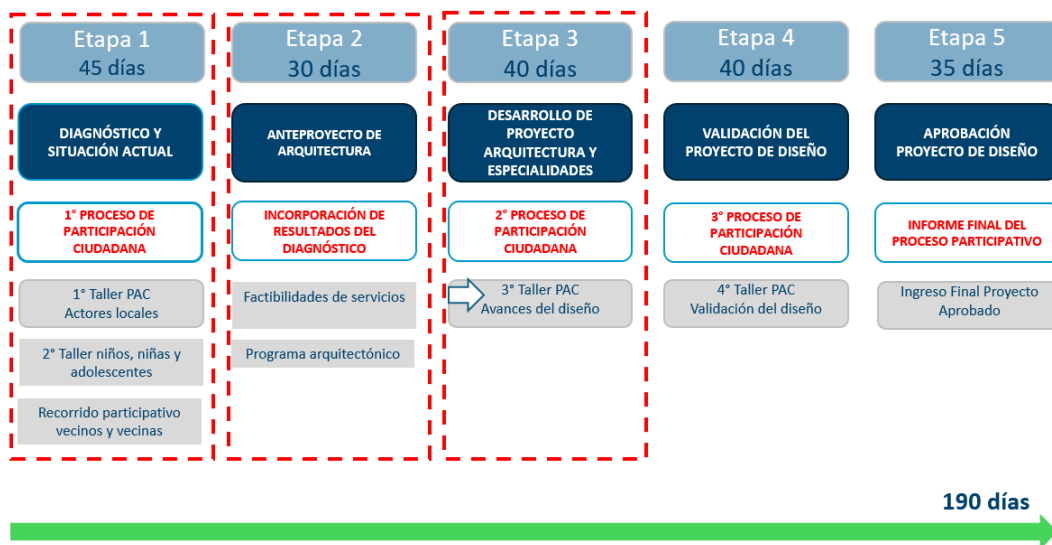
Etapa 1
45 días

DIAGNÓSTICO Y SITUACIÓN ACTUAL

1° PROCESO DE PARTICIPACIÓN CIUDADANA

1° Taller PAC
Actores locales

2° Taller niños, niñas y adolescentes

Recorrido participativo vecinos y vecinas

Etapa 2
30 días

ANTEPROYECTO DE ARQUITECTURA

INCORPORACIÓN DE RESULTADOS DEL DIAGNÓSTICO

Factibilidades de servicios

Programa arquitectónico

Etapa 3
40 días

DESARROLLO DE PROYECTO ARQUITECTURA Y ESPECIALIDADES

2° PROCESO DE PARTICIPACIÓN CIUDADANA

3° Taller PAC
Avances del diseño

Etapa 4
40 días

VALIDACIÓN DEL PROYECTO DE DISEÑO

3° PROCESO DE PARTICIPACIÓN CIUDADANA

4° Taller PAC
Validación del diseño

Etapa 5
35 días

APROBACIÓN PROYECTO DE DISEÑO

INFORME FINAL DEL PROCESO PARTICIPATIVO

Ingreso Final Proyecto Aprobado

190 días